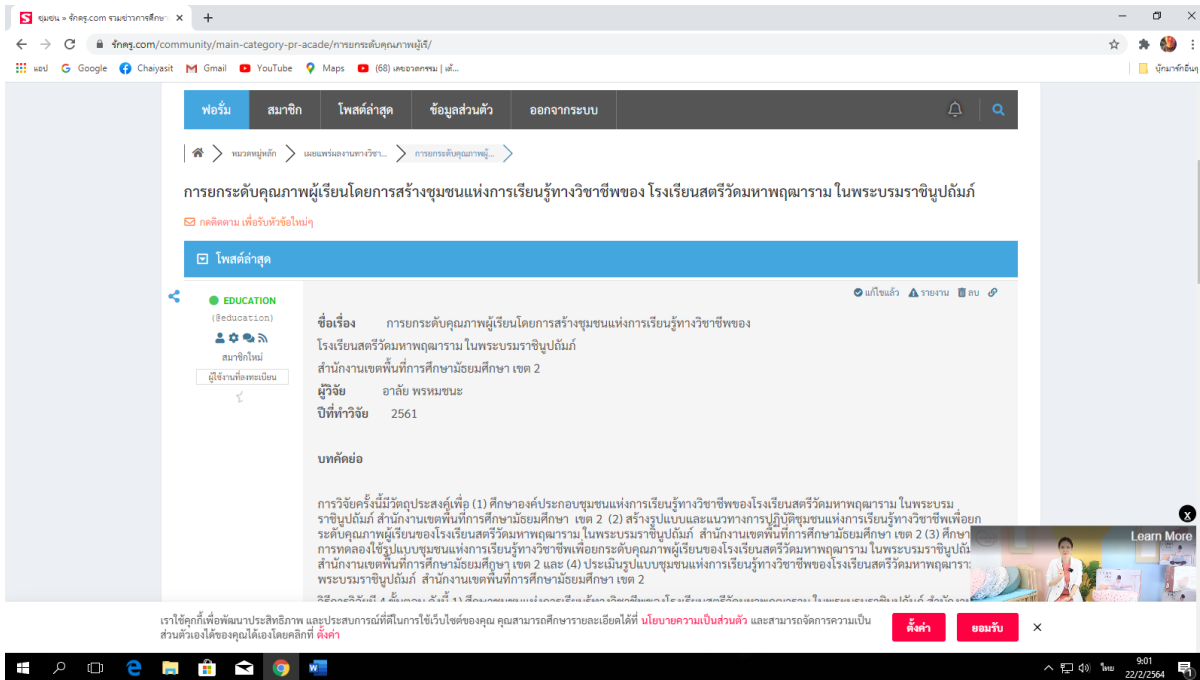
ชุมชน » รักครู.com รวมข่าวการศึกษ ×

รักครู.com/community/main-category-pr-acade/การยกระดับคุณภาพผู้เรี/

แอป Google Chaiyasit Gmail YouTube Maps (68) เลขยกกำลัง | แค...

บุ๊กมาร์กอื่นๆ

ฟอรั่ม สมาชิก โพสต์ล่าสุด ข้อมูลส่วนตัว ออกจากระบบ

หมวดหมู่หลัก > เผยแพร่ผลงานทางวิชา... > การยกระดับคุณภาพผู้...

การยกระดับคุณภาพผู้เรียนโดยการสร้างชุมชนแห่งการเรียนรู้ทางวิชาชีพของ โรงเรียนสตรีวัดมหาพฤฒาราม ในพระบรมราชินูปถัมภ์

กดติดตาม เพื่อรับหัวข้อใหม่ๆ

โพสต์ล่าสุด

EDUCATION
(@education)
สมาชิกใหม่
ผู้ใช้งานที่ลงทะเบียน

แก้ไขแล้ว รายงาน ลบ

ชื่อเรื่อง การยกระดับคุณภาพผู้เรียนโดยการสร้างชุมชนแห่งการเรียนรู้ทางวิชาชีพของ โรงเรียนสตรีวัดมหาพฤฒาราม ในพระบรมราชินูปถัมภ์ สำนักงานเขตพื้นที่การศึกษามัธยมศึกษา เขต 2

ผู้วิจัย อาลัย พรหมชนะ

ปีที่ทำวิจัย 2561

บทคัดย่อ

การวิจัยครั้งนี้มีวัตถุประสงค์เพื่อ (1) ศึกษาองค์ประกอบชุมชนแห่งการเรียนรู้ทางวิชาชีพของโรงเรียนสตรีวัดมหาพฤฒาราม ในพระบรมราชินูปถัมภ์ สำนักงานเขตพื้นที่การศึกษามัธยมศึกษา เขต 2 (2) สร้างรูปแบบและแนวทางการปฏิบัติชุมชนแห่งการเรียนรู้ทางวิชาชีพเพื่อยกระดับคุณภาพผู้เรียนของโรงเรียนสตรีวัดมหาพฤฒาราม ในพระบรมราชินูปถัมภ์ สำนักงานเขตพื้นที่การศึกษามัธยมศึกษา เขต 2 (3) ศึกษาการทดลองใช้รูปแบบชุมชนแห่งการเรียนรู้ทางวิชาชีพเพื่อยกระดับคุณภาพผู้เรียนของโรงเรียนสตรีวัดมหาพฤฒาราม ในพระบรมราชินูป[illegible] สำนักงานเขตพื้นที่การศึกษามัธยมศึกษา เขต 2 และ (4) ประเมินรูปแบบชุมชนแห่งการเรียนรู้ทางวิชาชีพของโรงเรียนสตรีวัดมหาพฤฒาร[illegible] พระบรมราชินูปถัมภ์ สำนักงานเขตพื้นที่การศึกษามัธยมศึกษา เขต 2

Learn More

เราใช้คุกกี้เพื่อพัฒนาประสิทธิภาพ และประสบการณ์ที่ดีในการใช้เว็บไซต์ของคุณ คุณสามารถศึกษารายละเอียดได้ที่ นโยบายความเป็นส่วนตัว และสามารถจัดการความเป็นส่วนตัวเองได้ของคุณได้เองโดยคลิกที่ ตั้งค่า

ตั้งค่า ยอมรับ

ไทย 9:01 22/2/2564